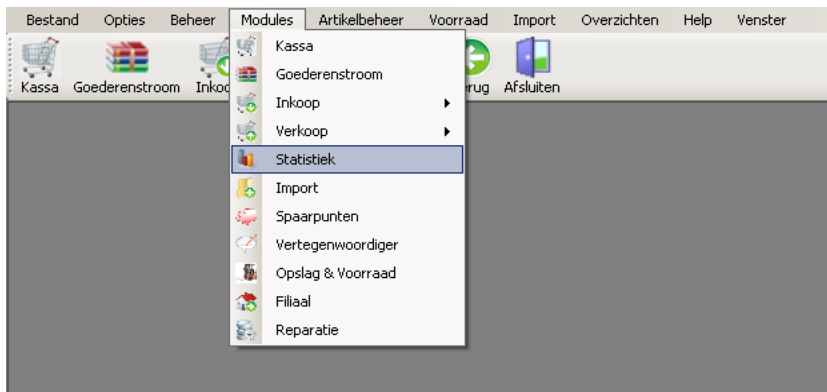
Bestand Opties Beheer Modules Artikelbeheer Voorraad Import Overzichten Help Venster

Kassa Goederenstroom Inkoo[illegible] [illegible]erug Afsluiten

Kassa
Goederenstroom
Inkoop
Verkoop
Statistiek
Import
Spaarpunten
Vertegenwoordiger
Opslag & Voorraad
Filiaal
Reparatie